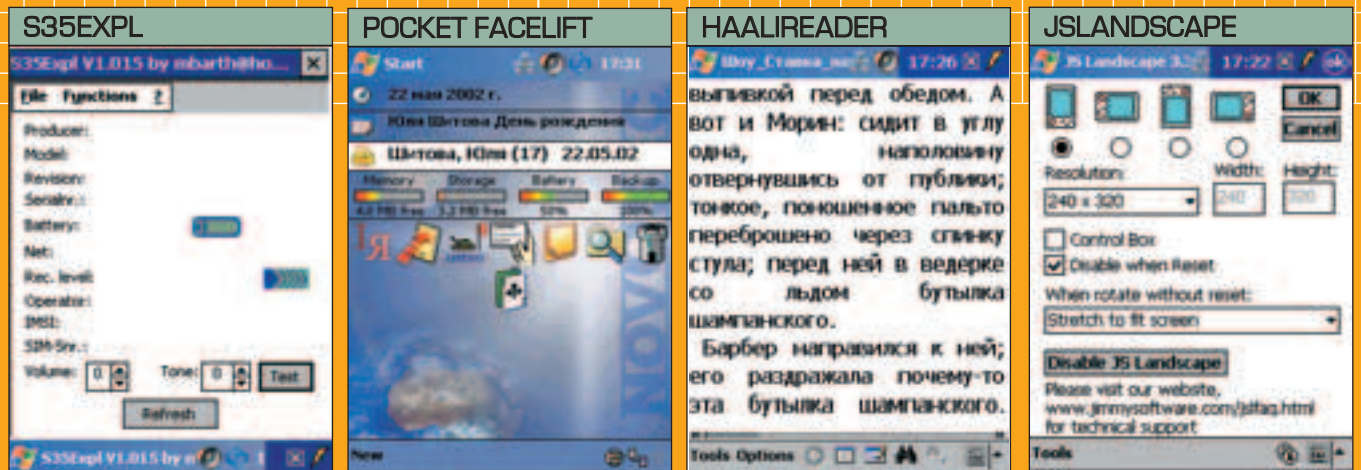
S35EXPL

S35Expl V1.015 by mbarth@ho...

File Functions ?

Producer:
Model:
Revision:
Serialnr.:
Battery:
Net:
Rec. level:
Operator:
IMSI:
SIM-Snr.:
Volume: 0 Tone: 0 Test
Refresh

S35Expl V1.015 by m

POCKET FACELIFT

Start 17:31

22 мая 2002 г.

Юля Шитова День рождения

Шитова, Юля (17) 22.05.02

Memory Storage Battery Backup

New

HAALIREADER

Шоу_Станка_ш 17:26

выпивкой перед обедом. А вот и Морин: сидит в углу одна, наполовину отвернувшись от публики; тонкое, поношенное пальто переброшено через спинку стула; перед ней в ведерке со льдом бутылка шампанского.

Барбер направился к ней; его раздражала почему-то эта бутылка шампанского.

Tools Options

JSLANDSCAPE

JS Landscape 3. 17:22 ok

OK
Cancel

Resolution: Width: Height:
240 x 320 240 320

Control Box
Disable when Reset

When rotate without reset:
Stretch to fit screen

Disable JS Landscape

Please visit our website, www.jimmysoftware.com/jsfaq.html for technical support

Tools